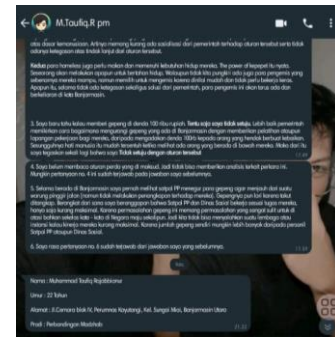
M.Taufiq.R pm

atau dasar kemanusiaan. Artinya memang kurang ada sosialisasi dari pemerintah terhadap aturan tersebut serta tidak adanya ketegasan atas tindak lanjut dari aturan tersebut.

Kedua para homeless juga perlu makan dan memenuhi kebutuhan hidup mereka. The power of kepepet itu nyata. Seseorang akan melakukan apapun untuk bertahan hidup. Walaupun tidak ada jaminan tetapi ada rasa pengemis yang sebenarnya mereka mampu, namun memilih untuk mengemis karena dinilai mudah dan tidak perlu bekerja keras. Apapun itu, selama tidak ada ketegasan sekaligus solusi dari pemerintah, para pengemis ini akan terus ada dan berkeliaran di kota Banjarmasin.

3. Saya tentu tidak setuju untuk memberi uang di denda 100 ribu rupiah. Tentu saja saya tidak setuju. Lebih baik pemerintah memikirkan cara bagaimana mengurangi gepeng yang ada di Banjarmasin dengan memberikan pelatihan ataupun lapangan pekerjaan bagi mereka, daripada mengadakan denda 100 ribu kepada orang yang hendak berbuat kebaikan. Seyogyanya hati manusia itu mudah tersentuh ketika melihat ada orang yang berada di bawah mereka. Maka dari itu saya tegaskan sekali lagi bahwa saya Tidak setuju dengan aturan tersebut

4. Saya belum membaca aturan perda yang di maksud. Jadi tidak bisa memberikan analisis terkait perkara ini. Mungkin pertanyaan no. 4 ini sudah terjawab pada jawaban saya sebelumnya.

5. Selama berada di Banjarmasin saya pernah melihat satpol PP menegur para gepeng agar menjauh dari suatu wilayah. Tepatnya mereka melakukan penertiban terhadap gepeng yang ada di kota Banjarmasin. Kebanyakan para gepeng ini akan kembali lagi dan mengemis seperti semula. Hal ini menunjukkan bahwa Satpol PP dan Dinas Sosial bekerja sesuai tugas mereka, hanya saja kurang maksimal. Karena permasalahan gepeng ini memang permasalahan yang sangat sulit untuk di atasi. Bahkan sekelas kota - kota di Negara maju sekalipun, Jadi kita tidak bisa menyalahkan suatu lembaga atau instansi ketika kinerja mereka kurang maksimal. Karena jumlah gepeng sendiri mungkin lebih banyak daripada personil Satpol PP ataupun Dinas Sosial.

6. Saya rasa pertanyaan no. 6 sudah terjawab dari jawaban saya sebelumnya.

Nama : Muhammad Taufiq Rajabbiana

Umur : 22 Tahun

Alamat : Jl.Cemara blok IV, Perumnas Kayutangi, Kel. Sungai Miai, Banjarmasin Utara

Prodi : Perbandingan Madzhab